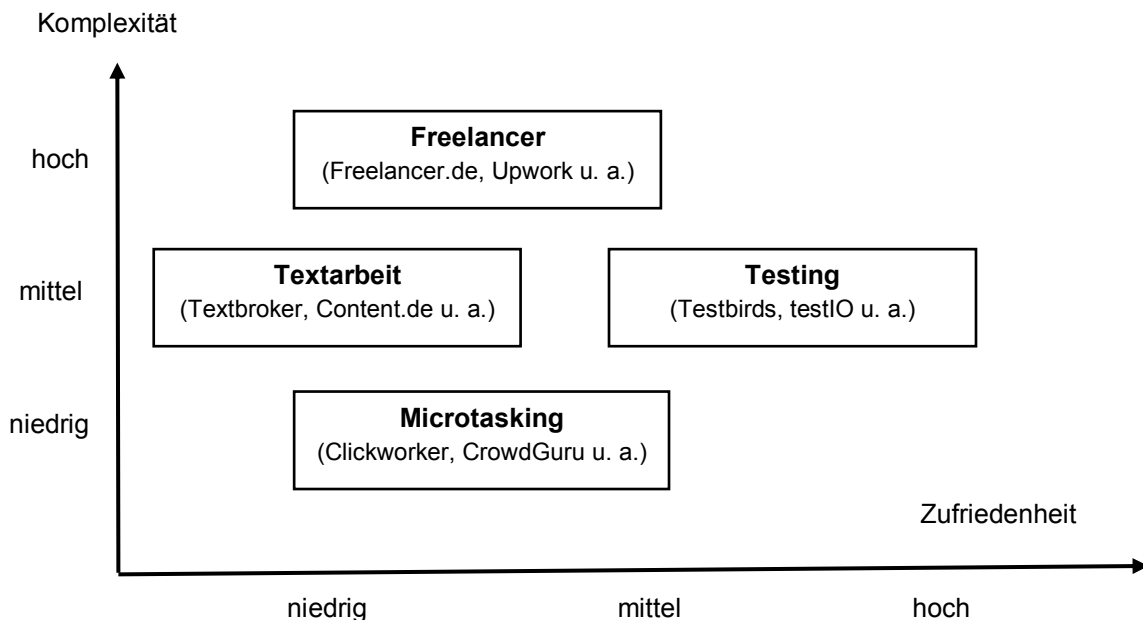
Komplexität

hoch

mittel

niedrig

**Freelancer**
(Freelancer.de, Upwork u. a.)

**Textarbeit**
(Textbroker, Content.de u. a.)

**Testing**
(Testbirds, testIO u. a.)

**Microtasking**
(Clickworker, CrowdGuru u. a.)

Zufriedenheit

niedrig

mittel

hoch